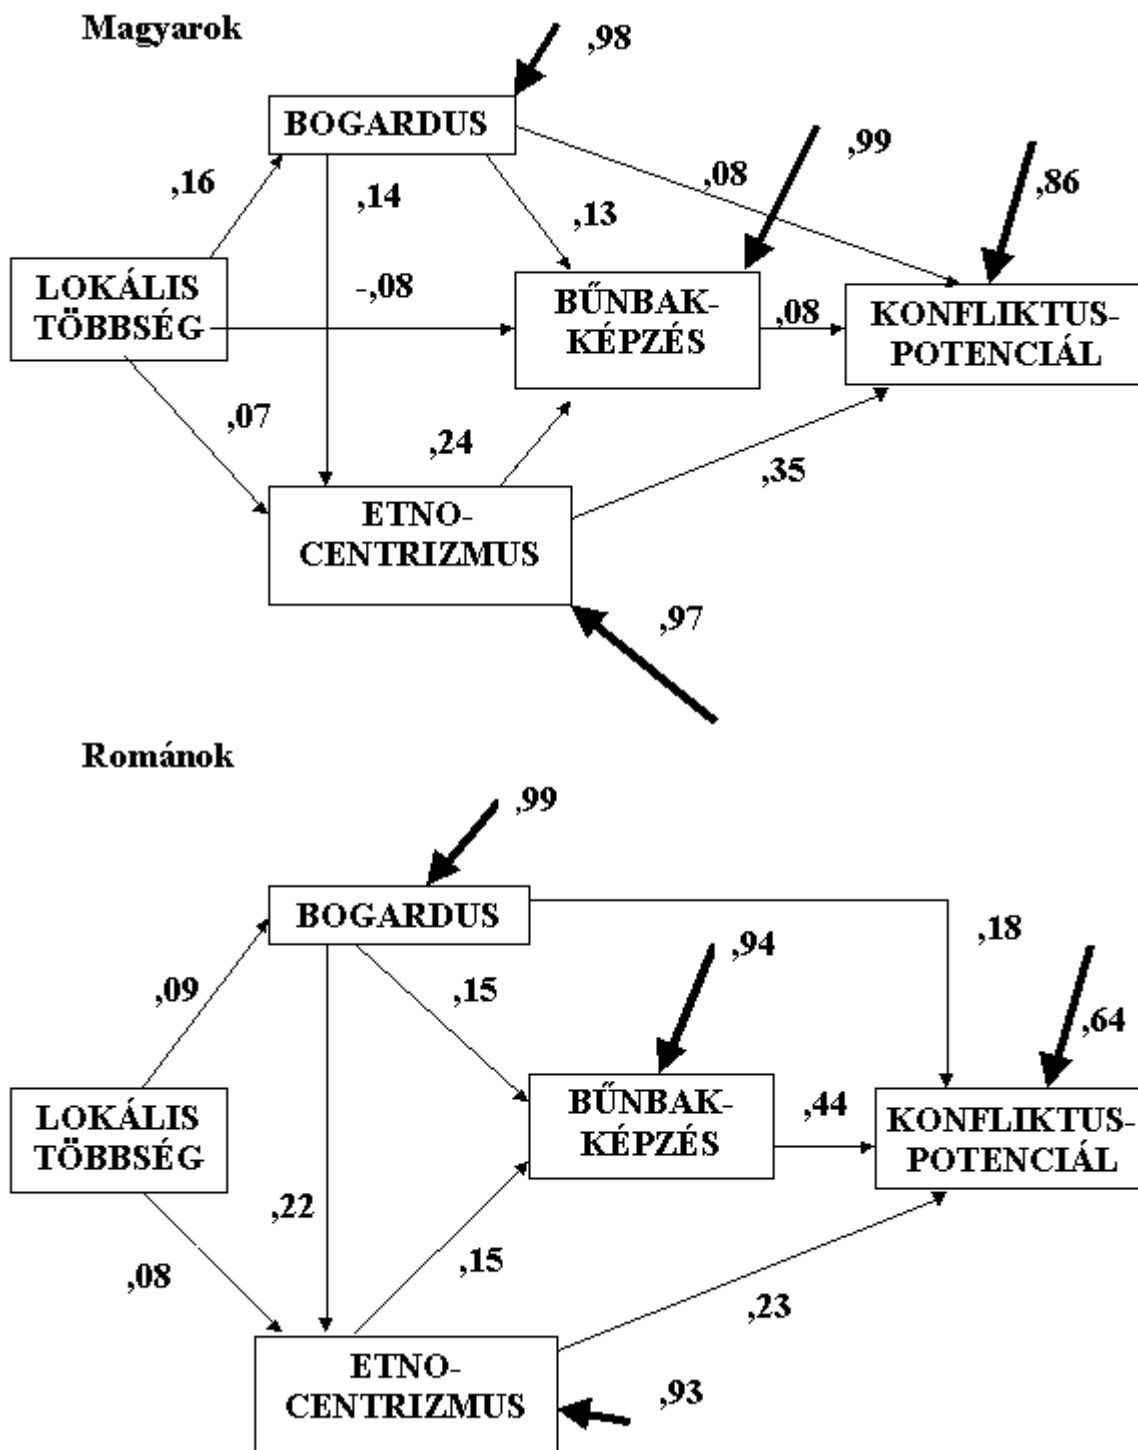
Magyarok

,98

BOGARDUS

,99

,16

,14

,08

,86

,13

LOKÁLIS TÖBBSÉG

-,08

BŰNBAK-KÉPZÉS

,08

KONFLIKTUS-POTENCIÁL

,07

,24

,35

ETNO-CENTRIZMUS

,97

Románok

,99

BOGARDUS

,18

,09

,94

,15

,64

LOKÁLIS TÖBBSÉG

BŰNBAK-KÉPZÉS

,44

KONFLIKTUS-POTENCIÁL

,22

,15

,08

,23

ETNO-CENTRIZMUS

,93